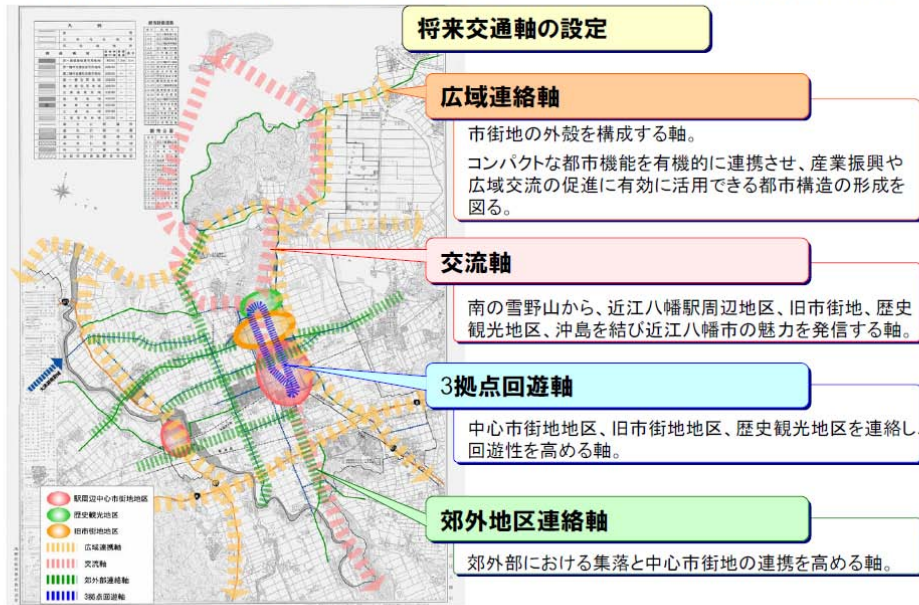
将来交通軸の設定

広域連絡軸

市街地の外殻を構成する軸。

コンパクトな都市機能を有機的に連携させ、産業振興や広域交流の促進に有効に活用できる都市構造の形成を図る。

交流軸

南の雪野山から、近江八幡駅周辺地区、旧市街地、歴史観光地区、沖島を結び近江八幡市の魅力を発信する軸。

3拠点回遊軸

中心市街地地区、旧市街地地区、歴史観光地区を連絡し、回遊性を高める軸。

郊外地区連絡軸

郊外部における集落と中心市街地の連携を高める軸。

駅周辺中心市街地地区
歴史観光地区
旧市街地地区
広域連携軸
交流軸
郊外部連絡軸
3拠点回遊軸